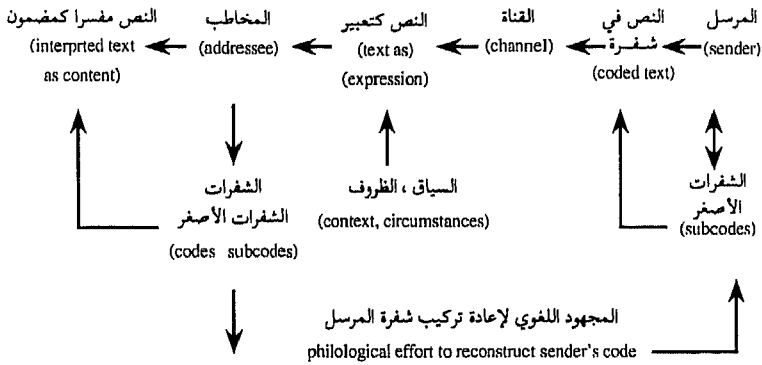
المرسل (sender)

النص في شفرة (coded text)

القناة (channel)

النص كتعبير (text as) (expression)

المخاطب (addressee)

النص مفسرا كمضمون (interprted text as content)

الشفرات الأصغر (subcodes)

السياق ، الظروف (context, circumstances)

الشفرات الشفرات الأصغر (codes subcodes)

المجهود اللغوي لإعادة تركيب شفرة المرسل

philological effort to reconstruct sender's code